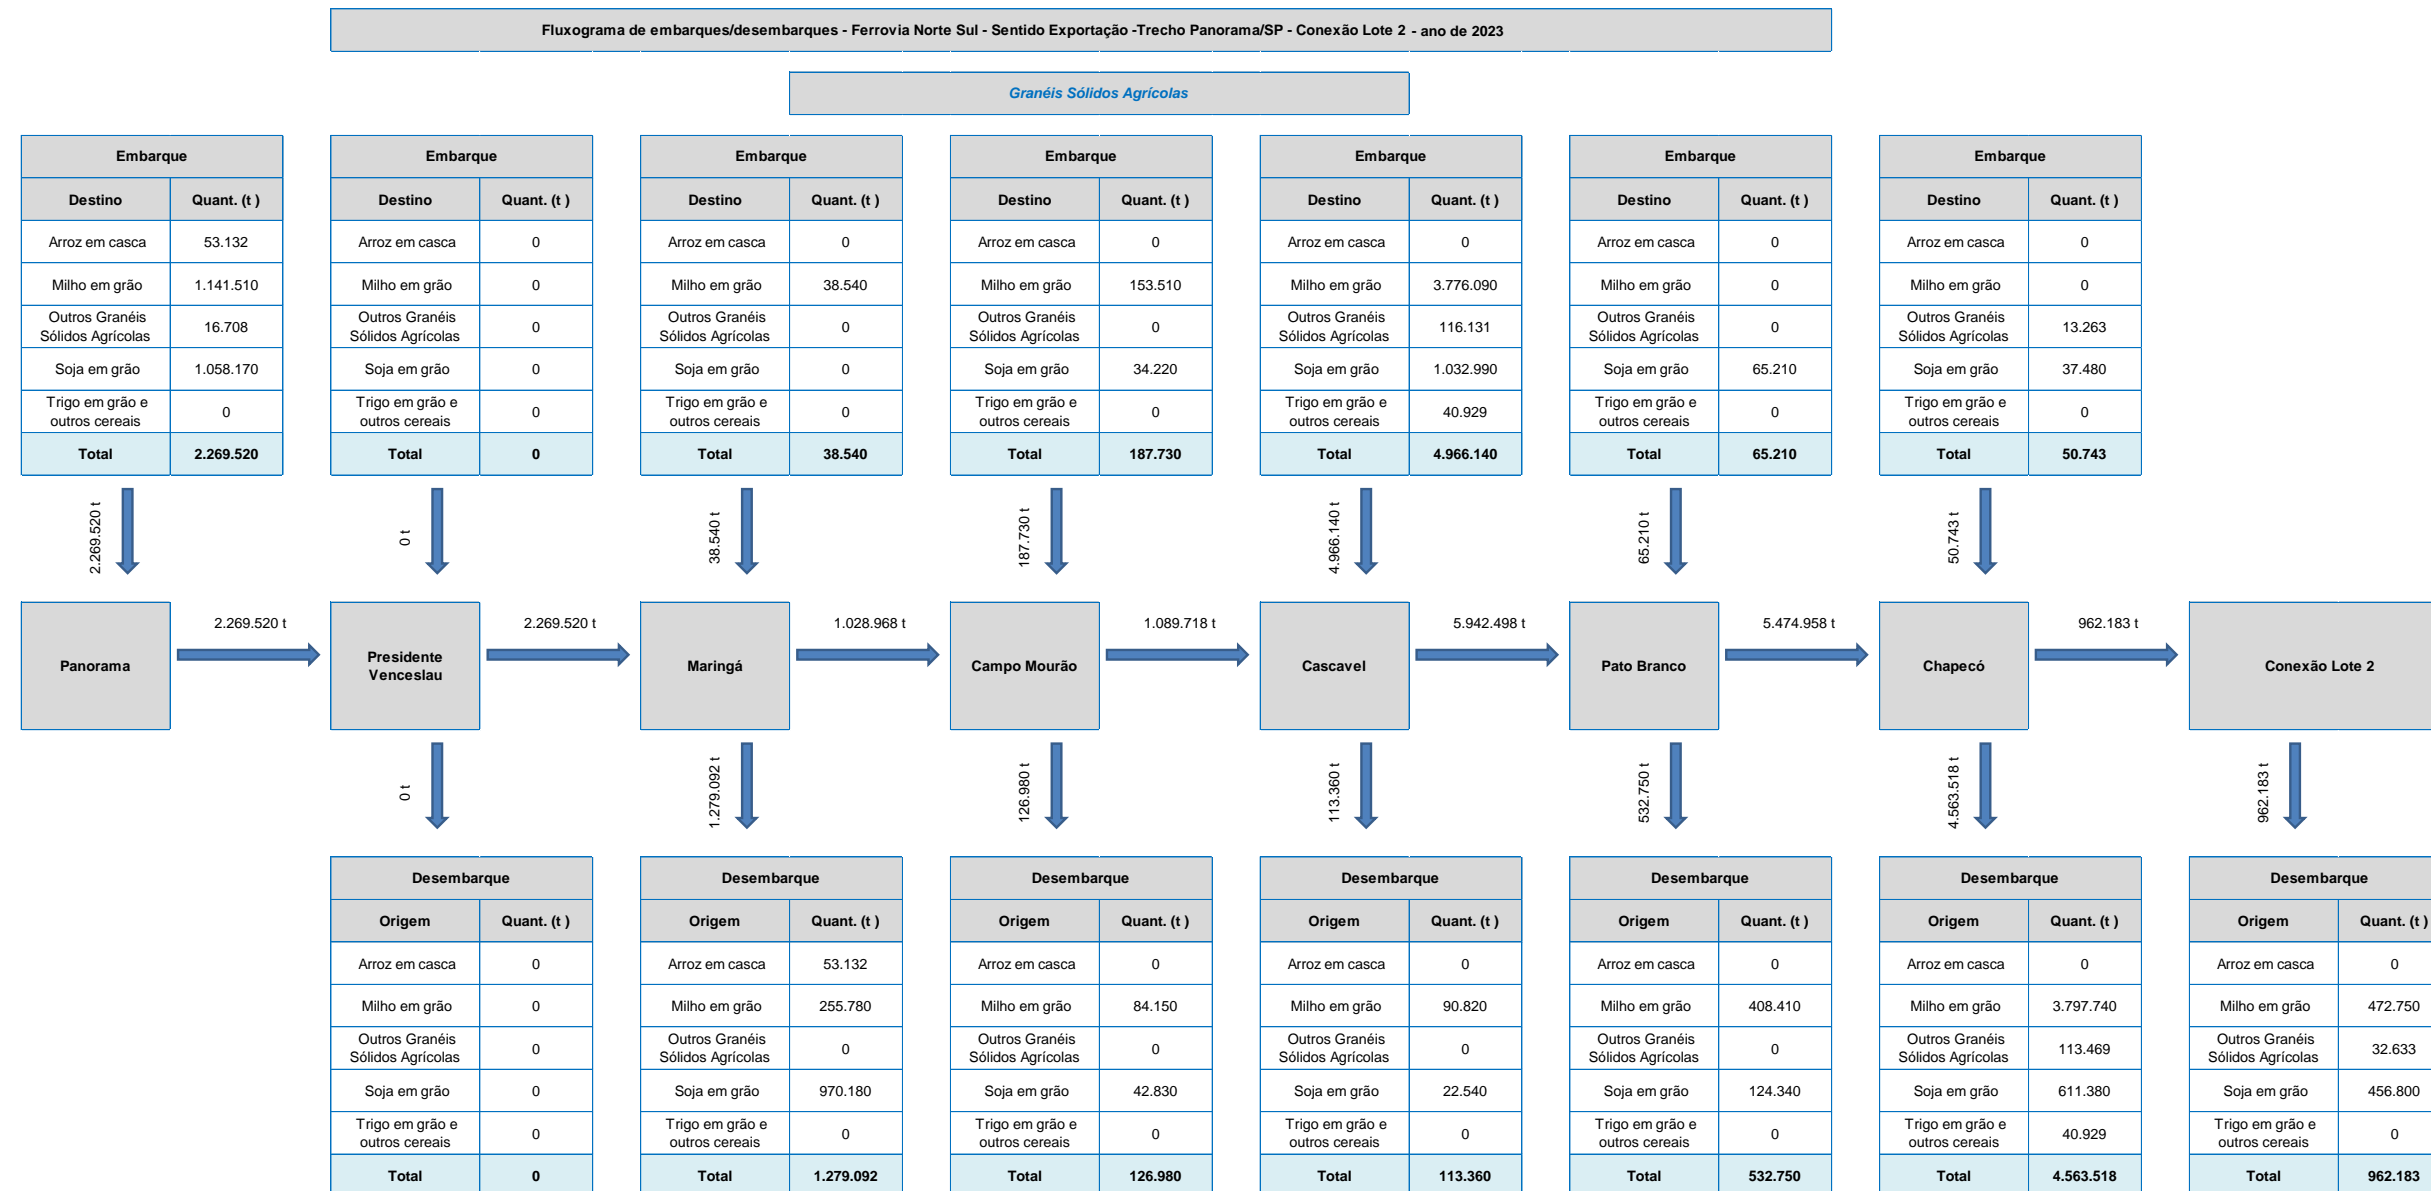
Fluxograma de embarques/desembarques - Ferrovia Norte Sul - Sentido Exportação -Trecho Panorama/SP - Conexão Lote 2 - ano de 2023

Granéis Sólidos Agrícolas

| Embarque | |
|---|---|
| Destino | Quant. (t ) |
| Arroz em casca | 53.132 |
| Milho em grão | 1.141.510 |
| Outros Granéis Sólidos Agrícolas | 16.708 |
| Soja em grão | 1.058.170 |
| Trigo em grão e outros cereais | 0 |
| Total | 2.269.520 |

| Embarque | |
|---|---|
| Destino | Quant. (t ) |
| Arroz em casca | 0 |
| Milho em grão | 0 |
| Outros Granéis Sólidos Agrícolas | 0 |
| Soja em grão | 0 |
| Trigo em grão e outros cereais | 0 |
| Total | 0 |

| Embarque | |
|---|---|
| Destino | Quant. (t ) |
| Arroz em casca | 0 |
| Milho em grão | 38.540 |
| Outros Granéis Sólidos Agrícolas | 0 |
| Soja em grão | 0 |
| Trigo em grão e outros cereais | 0 |
| Total | 38.540 |

| Embarque | |
|---|---|
| Destino | Quant. (t ) |
| Arroz em casca | 0 |
| Milho em grão | 153.510 |
| Outros Granéis Sólidos Agrícolas | 0 |
| Soja em grão | 34.220 |
| Trigo em grão e outros cereais | 0 |
| Total | 187.730 |

| Embarque | |
|---|---|
| Destino | Quant. (t ) |
| Arroz em casca | 0 |
| Milho em grão | 3.776.090 |
| Outros Granéis Sólidos Agrícolas | 116.131 |
| Soja em grão | 1.032.990 |
| Trigo em grão e outros cereais | 40.929 |
| Total | 4.966.140 |

| Embarque | |
|---|---|
| Destino | Quant. (t ) |
| Arroz em casca | 0 |
| Milho em grão | 0 |
| Outros Granéis Sólidos Agrícolas | 0 |
| Soja em grão | 65.210 |
| Trigo em grão e outros cereais | 0 |
| Total | 65.210 |

| Embarque | |
|---|---|
| Destino | Quant. (t ) |
| Arroz em casca | 0 |
| Milho em grão | 0 |
| Outros Granéis Sólidos Agrícolas | 13.263 |
| Soja em grão | 37.480 |
| Trigo em grão e outros cereais | 0 |
| Total | 50.743 |

2.269.520 t
0 t
38.540 t
187.730 t
4.966.140 t
65.210 t
50.743 t

Panorama
2.269.520 t
Presidente Venceslau
2.269.520 t
Maringá
1.028.968 t
Campo Mourão
1.089.718 t
Cascavel
5.942.498 t
Pato Branco
5.474.958 t
Chapecó
962.183 t
Conexão Lote 2

0 t
1.279.092 t
126.980 t
113.360 t
532.750 t
4.563.518 t
962.183 t

| Desembarque | |
|---|---|
| Origem | Quant. (t ) |
| Arroz em casca | 0 |
| Milho em grão | 0 |
| Outros Granéis Sólidos Agrícolas | 0 |
| Soja em grão | 0 |
| Trigo em grão e outros cereais | 0 |
| Total | 0 |

| Desembarque | |
|---|---|
| Origem | Quant. (t ) |
| Arroz em casca | 53.132 |
| Milho em grão | 255.780 |
| Outros Granéis Sólidos Agrícolas | 0 |
| Soja em grão | 970.180 |
| Trigo em grão e outros cereais | 0 |
| Total | 1.279.092 |

| Desembarque | |
|---|---|
| Origem | Quant. (t ) |
| Arroz em casca | 0 |
| Milho em grão | 84.150 |
| Outros Granéis Sólidos Agrícolas | 0 |
| Soja em grão | 42.830 |
| Trigo em grão e outros cereais | 0 |
| Total | 126.980 |

| Desembarque | |
|---|---|
| Origem | Quant. (t ) |
| Arroz em casca | 0 |
| Milho em grão | 90.820 |
| Outros Granéis Sólidos Agrícolas | 0 |
| Soja em grão | 22.540 |
| Trigo em grão e outros cereais | 0 |
| Total | 113.360 |

| Desembarque | |
|---|---|
| Origem | Quant. (t ) |
| Arroz em casca | 0 |
| Milho em grão | 408.410 |
| Outros Granéis Sólidos Agrícolas | 0 |
| Soja em grão | 124.340 |
| Trigo em grão e outros cereais | 0 |
| Total | 532.750 |

| Desembarque | |
|---|---|
| Origem | Quant. (t ) |
| Arroz em casca | 0 |
| Milho em grão | 3.797.740 |
| Outros Granéis Sólidos Agrícolas | 113.469 |
| Soja em grão | 611.380 |
| Trigo em grão e outros cereais | 40.929 |
| Total | 4.563.518 |

| Desembarque | |
|---|---|
| Origem | Quant. (t ) |
| Arroz em casca | 0 |
| Milho em grão | 472.750 |
| Outros Granéis Sólidos Agrícolas | 32.633 |
| Soja em grão | 456.800 |
| Trigo em grão e outros cereais | 0 |
| Total | 962.183 |